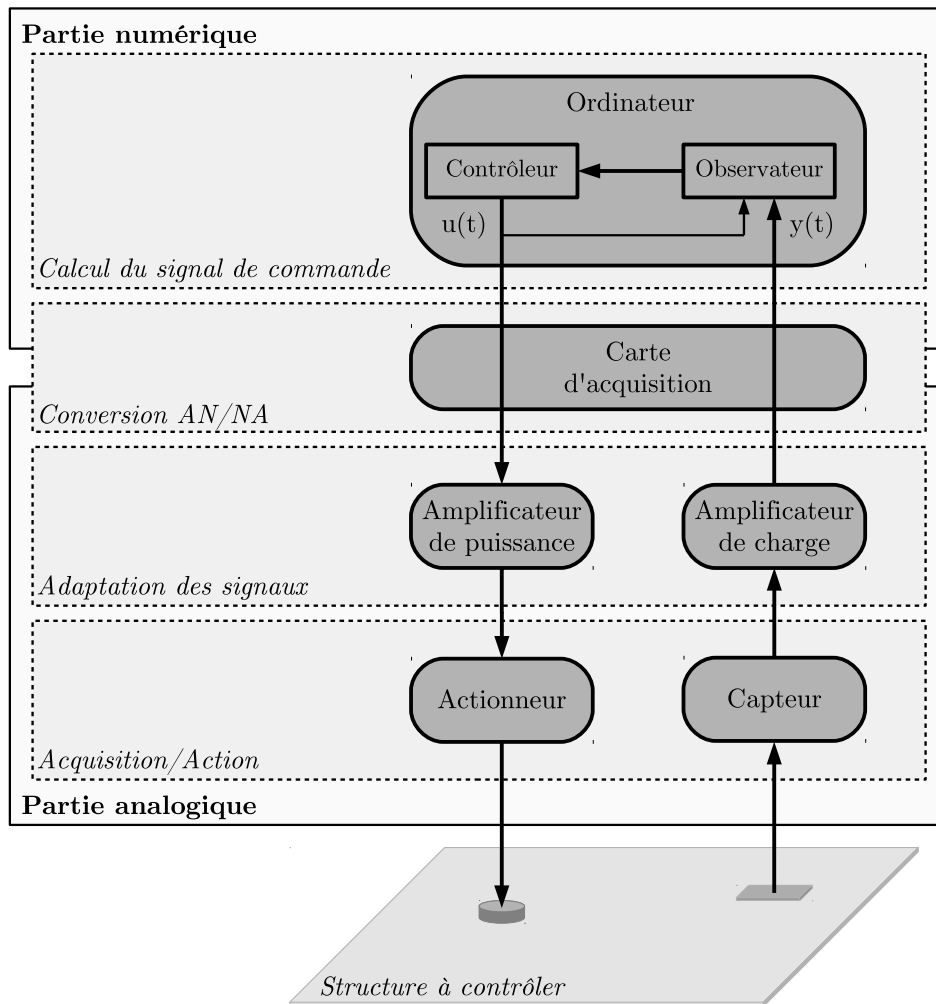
Partie numérique

Ordinateur

Contrôleur

Observateur

u(t)

y(t)

Calcul du signal de commande

Carte d'acquisition

Conversion AN/NA

Amplificateur de puissance

Amplificateur de charge

Adaptation des signaux

Actionneur

Capteur

Acquisition/Action

Partie analogique

Structure à contrôler